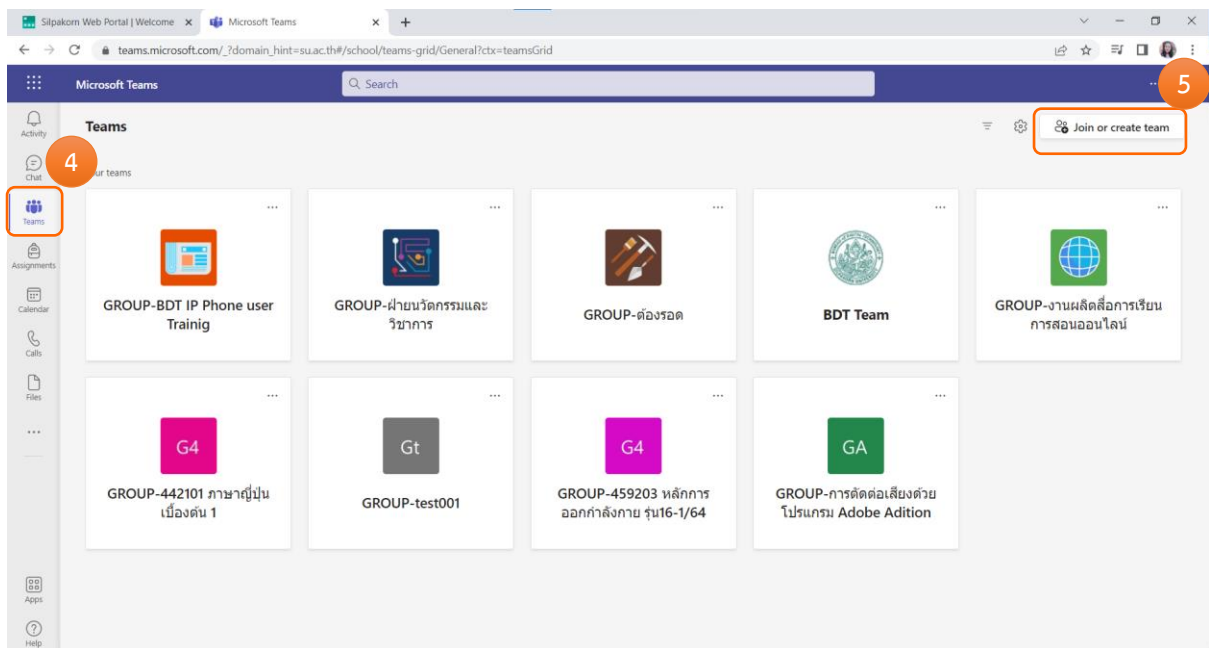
Silpakorn Web Portal | Welcome ×
Microsoft Teams ×
+

teams.microsoft.com/_?domain_hint=su.ac.th#/school/teams-grid/General?ctx=teamsGrid

Microsoft Teams
Search
5

Activity
Chat
4
Teams
Assignments
Calendar
Calls
Files
...
Apps
Help

Teams
Join or create team

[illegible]r teams

...
GROUP-BDT IP Phone user Trainig

...
GROUP-ฝ่ายนวัตกรรมและวิชาการ

...
GROUP-ต้องรอด

...
BDT Team

...
GROUP-งานผลิตสื่อการเรียนการสอนออนไลน์

...
G4
GROUP-442101 ภาษาญี่ปุ่นเบื้องต้น 1

...
Gt
GROUP-test001

...
G4
GROUP-459203 หลักการออกกำลังกาย รุ่น16-1/64

...
GA
GROUP-การตัดต่อเสียงด้วยโปรแกรม Adobe Adition